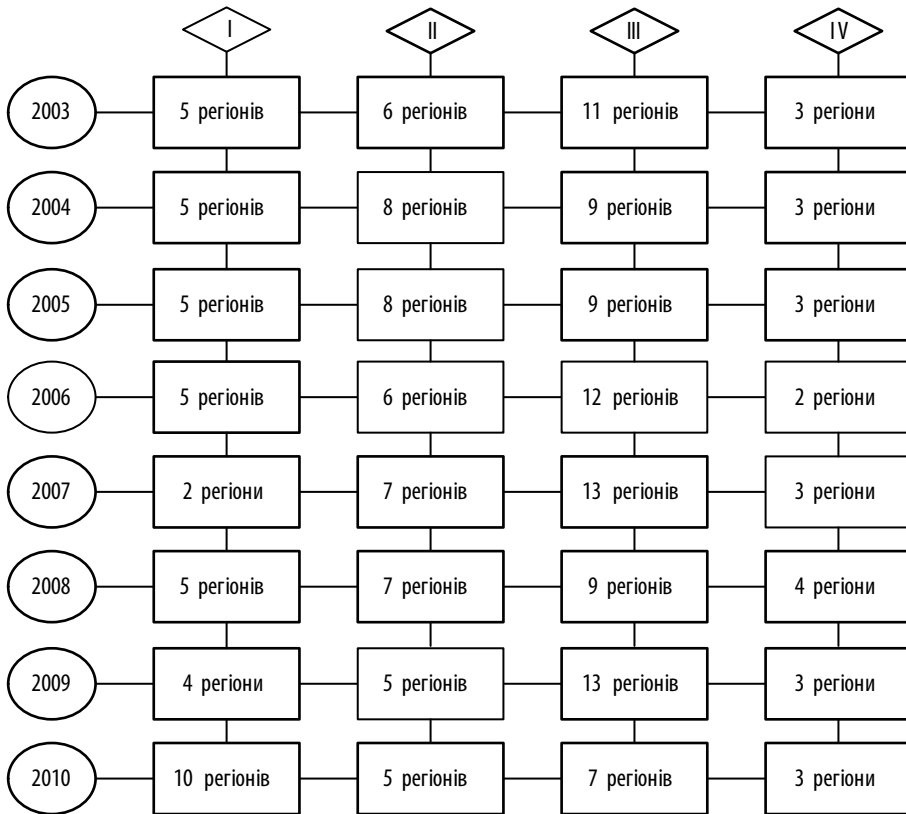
| | I | II | III | IV |
|---|---|---|---|---|
| 2003 | 5 регіонів | 6 регіонів | 11 регіонів | 3 регіони |
| 2004 | 5 регіонів | 8 регіонів | 9 регіонів | 3 регіони |
| 2005 | 5 регіонів | 8 регіонів | 9 регіонів | 3 регіони |
| 2006 | 5 регіонів | 6 регіонів | 12 регіонів | 2 регіони |
| 2007 | 2 регіони | 7 регіонів | 13 регіонів | 3 регіони |
| 2008 | 5 регіонів | 7 регіонів | 9 регіонів | 4 регіони |
| 2009 | 4 регіони | 5 регіонів | 13 регіонів | 3 регіони |
| 2010 | 10 регіонів | 5 регіонів | 7 регіонів | 3 регіони |